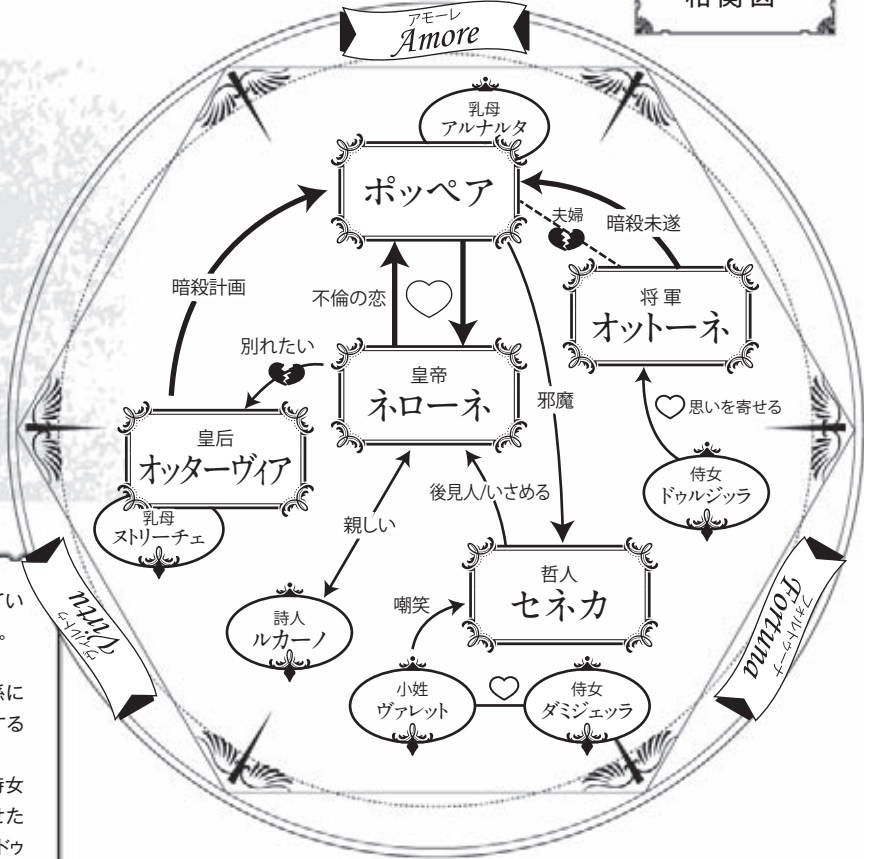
相関図

アモーレ
Amore

乳母
アルナルタ

ポッペア

夫婦

暗殺未遂

暗殺計画

不倫の恋

将軍
オットーネ

別れたい

皇帝
ネローネ

邪魔

思いを寄せる

皇后
オッターヴィア

侍女
ドゥルジッラ

後見人/いさめる

親しい

乳母
ヌトリーチェ

哲人
セネカ

嘲笑

詩人
ルカーノ

小姓
ヴァレット

侍女
ダミジェッラ

Virtu
ヴィルトゥ

Fortuna
フォルトゥーナ

い
。

係に
する

侍女
せた
ドゥ